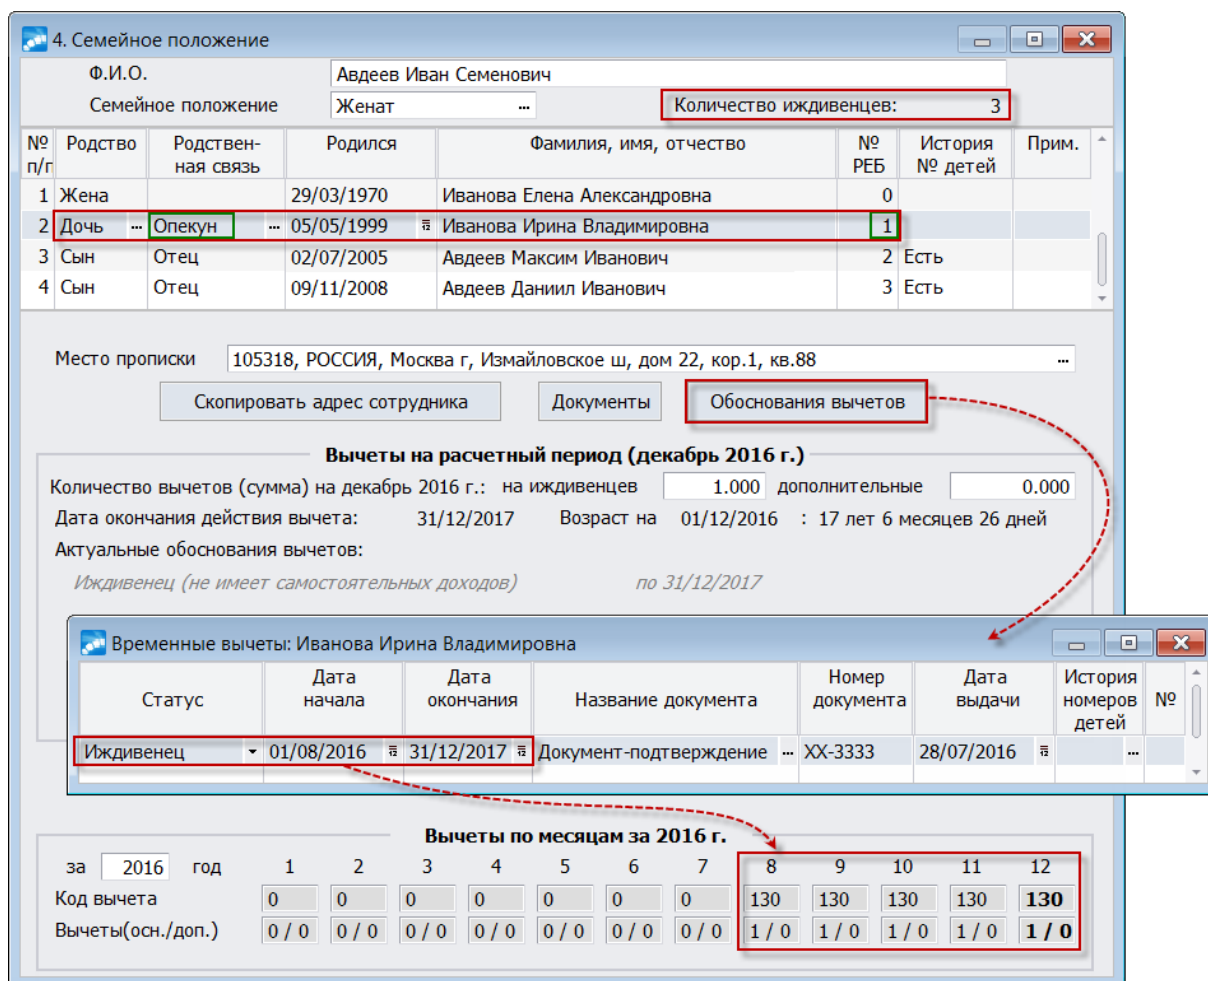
4. Семейное положение

Ф.И.О. Авдеев Иван Семенович
Семейное положение Женат
Количество иждивенцев: 3

| № п/г | Родство | Родственная связь | Родился | Фамилия, имя, отчество | № РЕБ | История № детей | Прим. |
|---|---|---|---|---|---|---|---|
| 1 | Жена | | 29/03/1970 | Иванова Елена Александровна | 0 | | |
| 2 | Дочь | Опекун | 05/05/1999 | Иванова Ирина Владимировна | 1 | | |
| 3 | Сын | Отец | 02/07/2005 | Авдеев Максим Иванович | 2 | Есть | |
| 4 | Сын | Отец | 09/11/2008 | Авдеев Даниил Иванович | 3 | Есть | |

Место прописки 105318, РОССИЯ, Москва г, Измайловское ш, дом 22, кор.1, кв.88

Скопировать адрес сотрудника
Документы
Обоснования вычетов

Вычеты на расчетный период (декабрь 2016 г.)
Количество вычетов (сумма) на декабрь 2016 г.: на иждивенцев 1.000 дополнительные 0.000
Дата окончания действия вычета: 31/12/2017 Возраст на 01/12/2016 : 17 лет 6 месяцев 26 дней
Актуальные обоснования вычетов:
Иждивенец (не имеет самостоятельных доходов) по 31/12/2017

Временные вычеты: Иванова Ирина Владимировна

| Статус | Дата начала | Дата окончания | Название документа | Номер документа | Дата выдачи | История номеров детей | № |
|---|---|---|---|---|---|---|---|
| Иждивенец | 01/08/2016 | 31/12/2017 | Документ-подтверждение | XX-3333 | 28/07/2016 | | |

Вычеты по месяцам за 2016 г.

| за 2016 год | 1 | 2 | 3 | 4 | 5 | 6 | 7 | 8 | 9 | 10 | 11 | 12 |
|---|---|---|---|---|---|---|---|---|---|---|---|---|
| Код вычета | 0 | 0 | 0 | 0 | 0 | 0 | 0 | 130 | 130 | 130 | 130 | 130 |
| Вычеты(осн./доп.) | 0 / 0 | 0 / 0 | 0 / 0 | 0 / 0 | 0 / 0 | 0 / 0 | 0 / 0 | 1 / 0 | 1 / 0 | 1 / 0 | 1 / 0 | 1 / 0 |